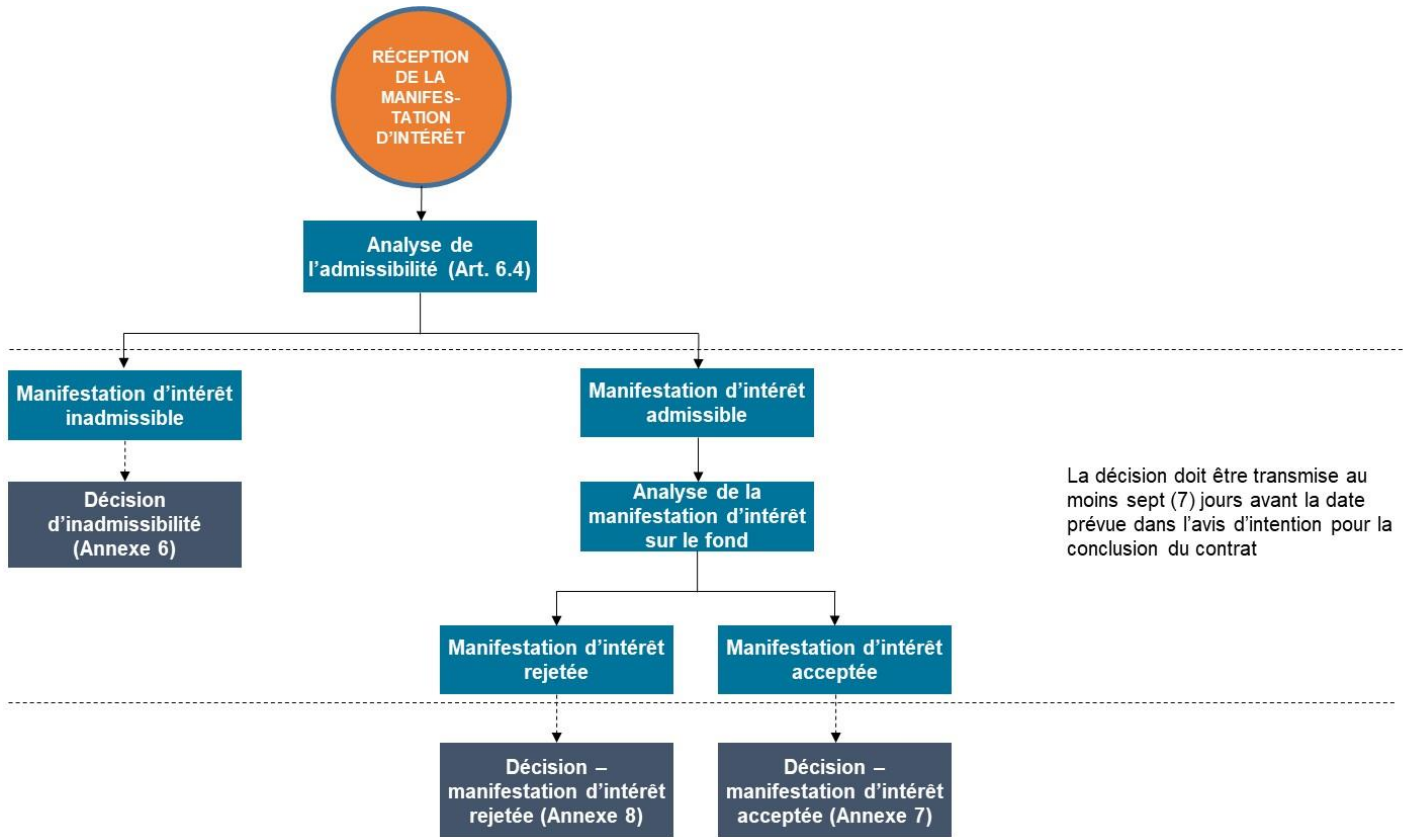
RÉCEPTION DE LA MANIFESTATION D'INTÉRÊT

Analyse de l'admissibilité (Art. 6.4)

Manifestation d'intérêt inadmissible

Décision d'inadmissibilité (Annexe 6)

Manifestation d'intérêt admissible

Analyse de la manifestation d'intérêt sur le fond

La décision doit être transmise au moins sept (7) jours avant la date prévue dans l'avis d'intention pour la conclusion du contrat

Manifestation d'intérêt rejetée

Manifestation d'intérêt acceptée

Décision – manifestation d'intérêt rejetée (Annexe 8)

Décision – manifestation d'intérêt acceptée (Annexe 7)